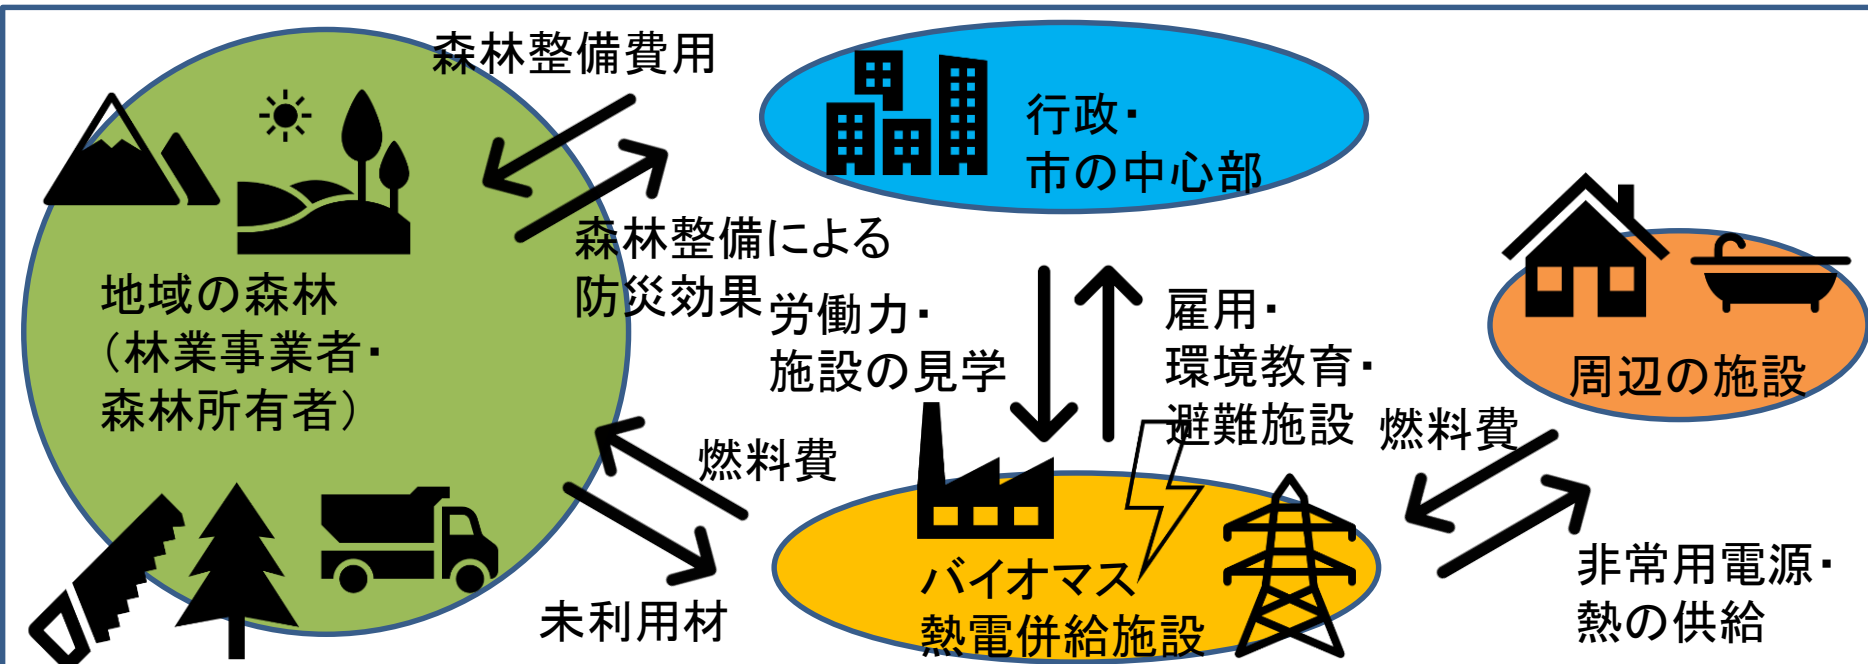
森林整備費用

行政・
市の中心部

森林整備による
防災効果

地域の森林
（林業事業者・
森林所有者）

労働力・
施設の見学

雇用・
環境教育・
避難施設

周辺の施設

燃料費

燃料費

バイオマス
熱電併給施設

非常用電源・
熱の供給

未利用材